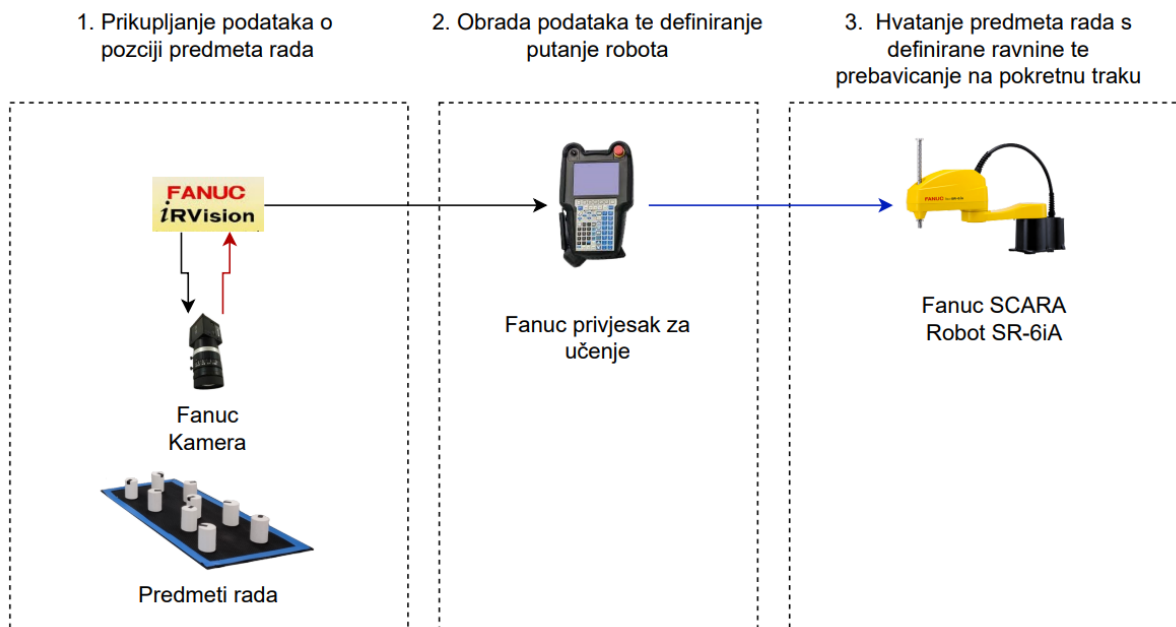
1. Prikupljanje podataka o pozciji predmeta rada

2. Obrada podataka te definiranje putanje robota

3. Hvatanje predmeta rada s definirane ravnine te prebavicanje na pokretnu traku

FANUC
iRVision

Fanuc Kamera

Predmeti rada

Fanuc privjesak za učenje

FANUC

Fanuc SCARA Robot SR-6iA